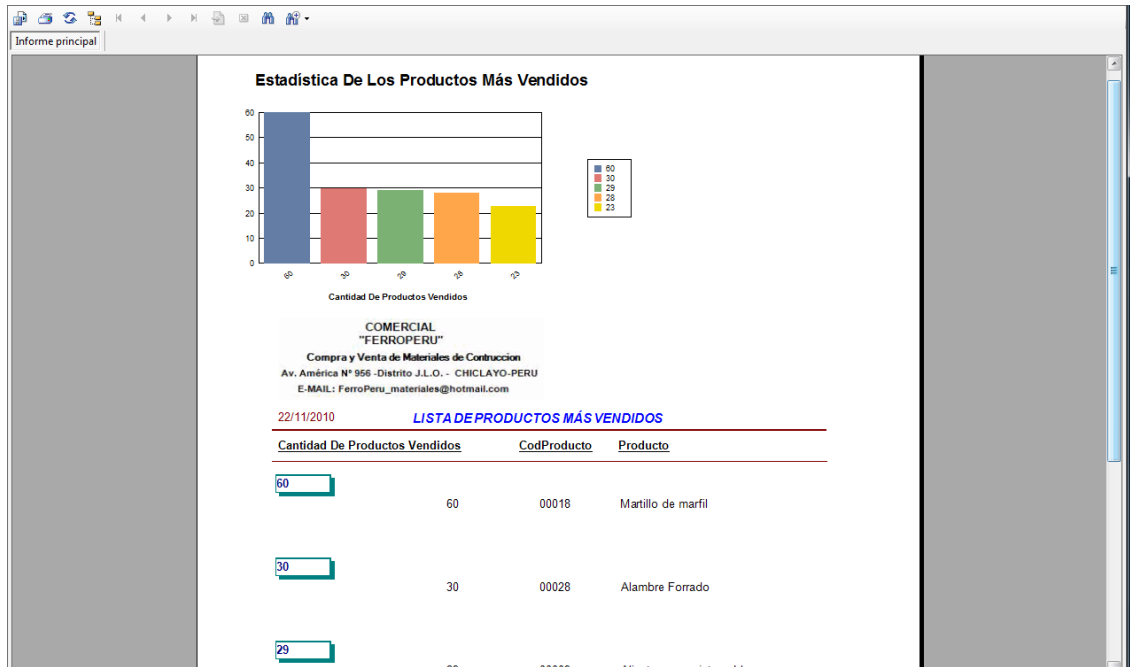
Informe principal

Estadística De Los Productos Más Vendidos

60
50
40
30
20
10
0

60 30 29 28 23

Cantidad De Productos Vendidos

60
30
29
28
23

COMERCIAL
"FERROPERU"
Compra y Venta de Materiales de Contruccion
Av. América Nº 956 -Distrito J.L.O. - CHICLAYO-PERU
E-MAIL: FerroPeru_materiales@hotmail.com

22/11/2010 LISTA DE PRODUCTOS MÁS VENDIDOS

| Cantidad De Productos Vendidos | CodProducto | Producto |
|---|---|---|
| 60 60 | 00018 | Martillo de marfil |
| 30 30 | 00028 | Alambre Forrado |
| 29 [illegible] | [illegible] | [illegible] |